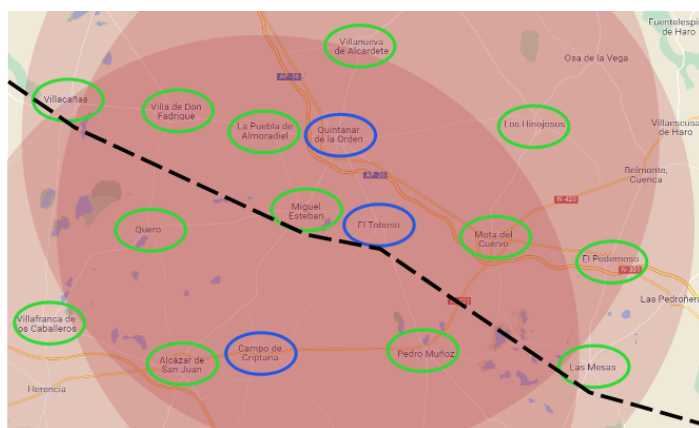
Villanueva de Alcardete

Fuentelespino de Haro

Osa de la Vega

Villacañas

Villa de Don Fadrique

La Puebla de Almoradiel

Quintanar de la Orden

Los Hinojosos

Villaescusa de Haro

Belmonte, Cuenca

AP-36

AP-36

N-420

Miguel Esteban

El Toboso

Mota del Cuervo

Quero

El Pedernoso

N-301

Las Pedroñeras

Villafranca de los Caballeros

Campo de Criptana

Alcázar de San Juan

Pedro Muñoz

Las Mesas

Herencia